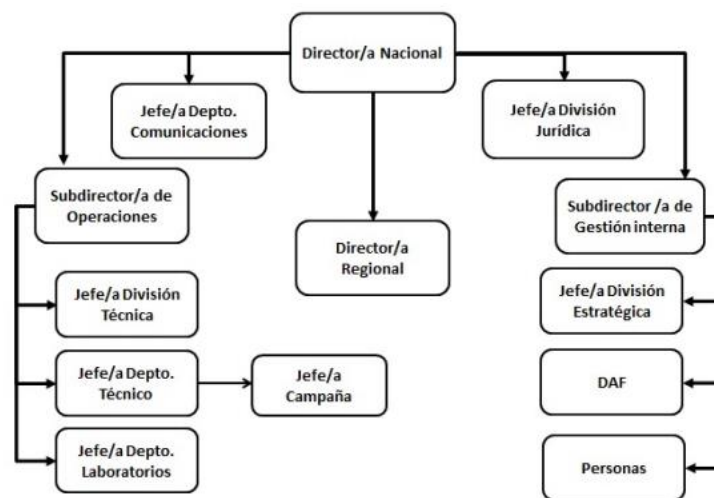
Director/a Nacional

Jefe/a Depto. Comunicaciones

Jefe/a División Jurídica

Subdirector/a de Operaciones

Director/a Regional

Subdirector /a de Gestión interna

Jefe/a División Técnica

Jefe/a Depto. Técnico

Jefe/a Campaña

Jefe/a Depto. Laboratorios

Jefe/a División Estratégica

DAF

Personas